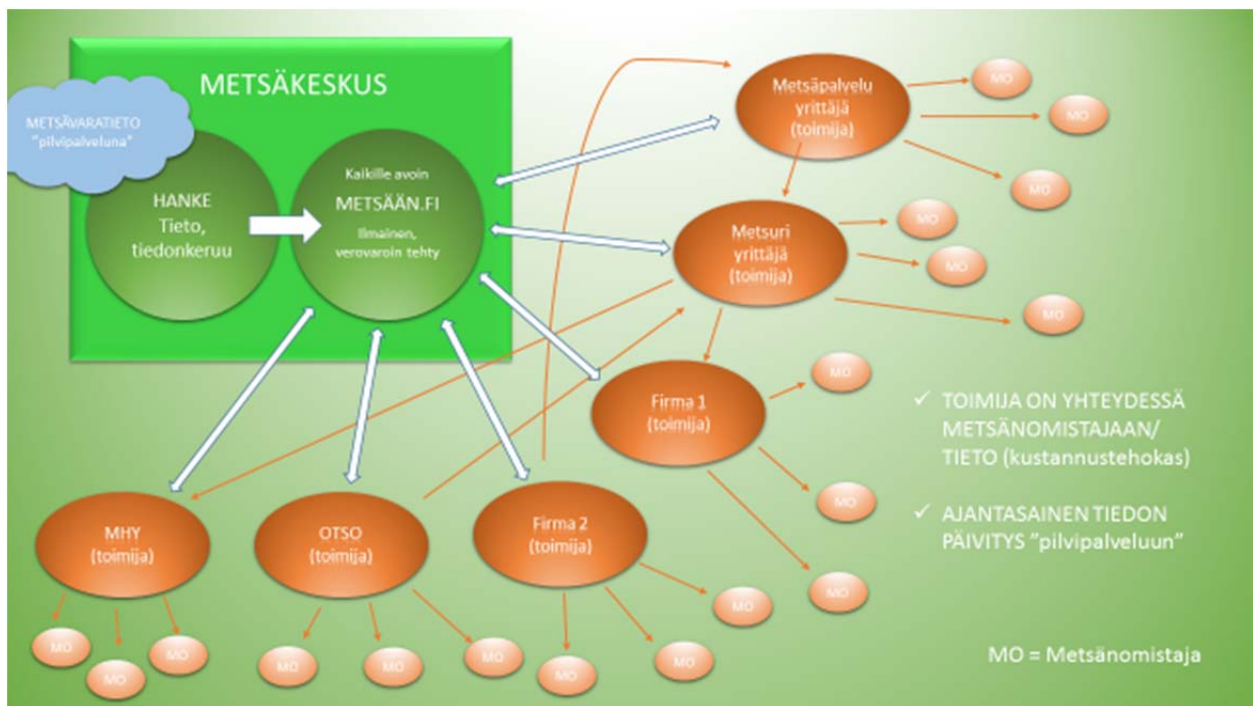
METSÄKESKUS

METSÄVARATIETO "pilvipalveluna"

HANKE Tieto, tiedonkeruu

Kaikille avoin
METSÄÄN.FI
Ilmainen, verovaroin tehty

Metsäpalvelu yrittäjä (toimija)

MO

MO

MO

Metsuri yrittäjä (toimija)

MO

MO

MO

Firma 1 (toimija)

MO

MO

MO

✓ TOIMIJA ON YHTEYDESSÄ METSÄNOMISTAJAAN/ TIETO (kustannustehokas)

✓ AJANTASAINEN TIEDON PÄIVITYS "pilvipalveluun"

MHY (toimija)

MO

MO

MO

OTSO (toimija)

MO

MO

MO

Firma 2 (toimija)

MO

MO

MO

MO = Metsänomistaja